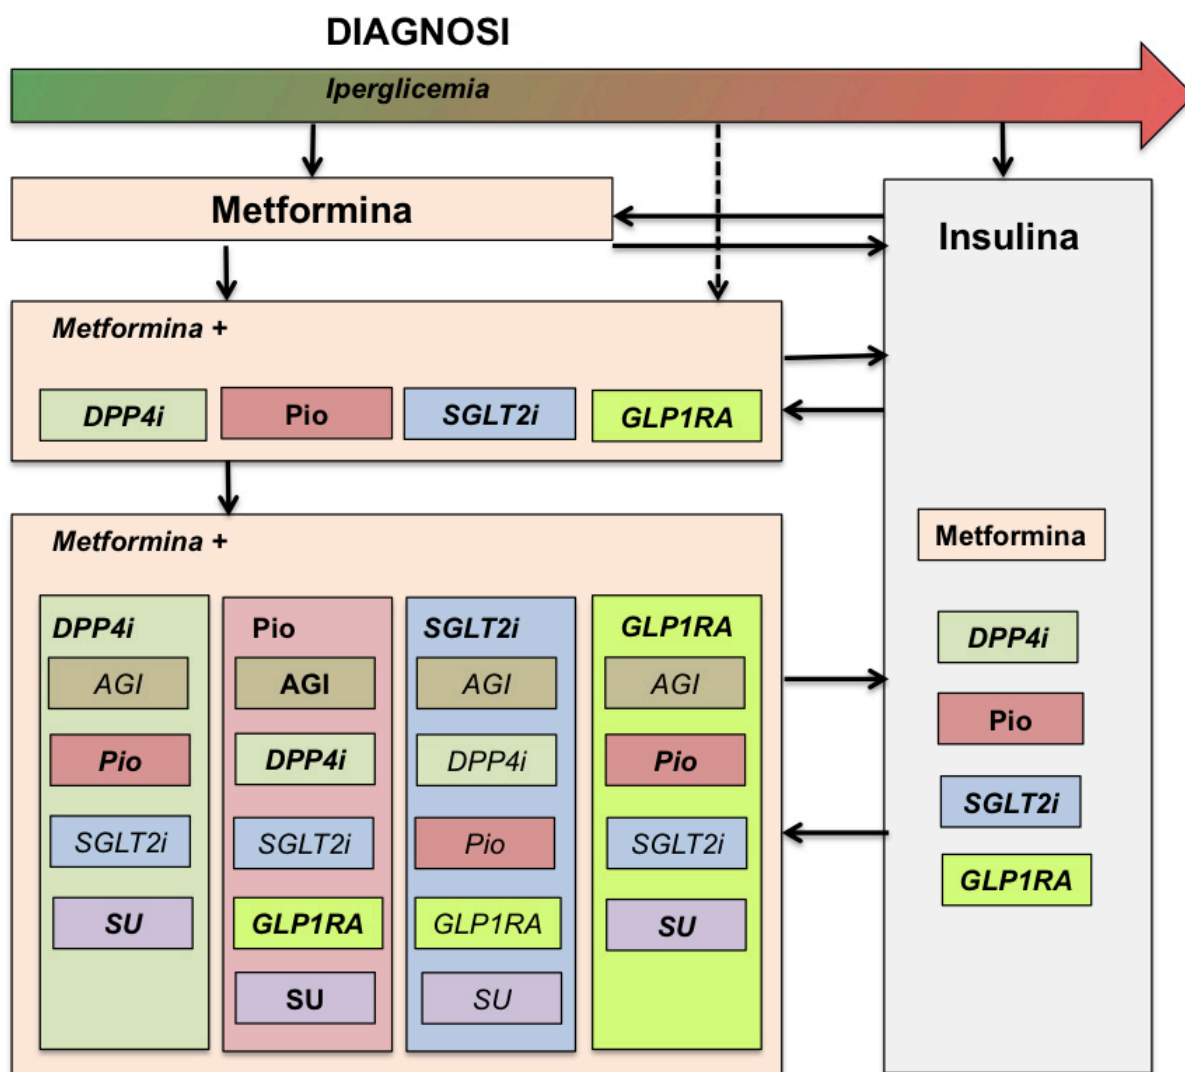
DIAGNOSI

Iperglicemia

Metformina

Insulina

Metformina +

DPP4i
Pio
SGLT2i
GLP1RA

Metformina +

DPP4i
AGI
Pio
SGLT2i
SU

Pio
AGI
DPP4i
SGLT2i
GLP1RA
SU

SGLT2i
AGI
DPP4i
Pio
GLP1RA
SU

GLP1RA
AGI
Pio
SGLT2i
SU

Metformina
DPP4i
Pio
SGLT2i
GLP1RA